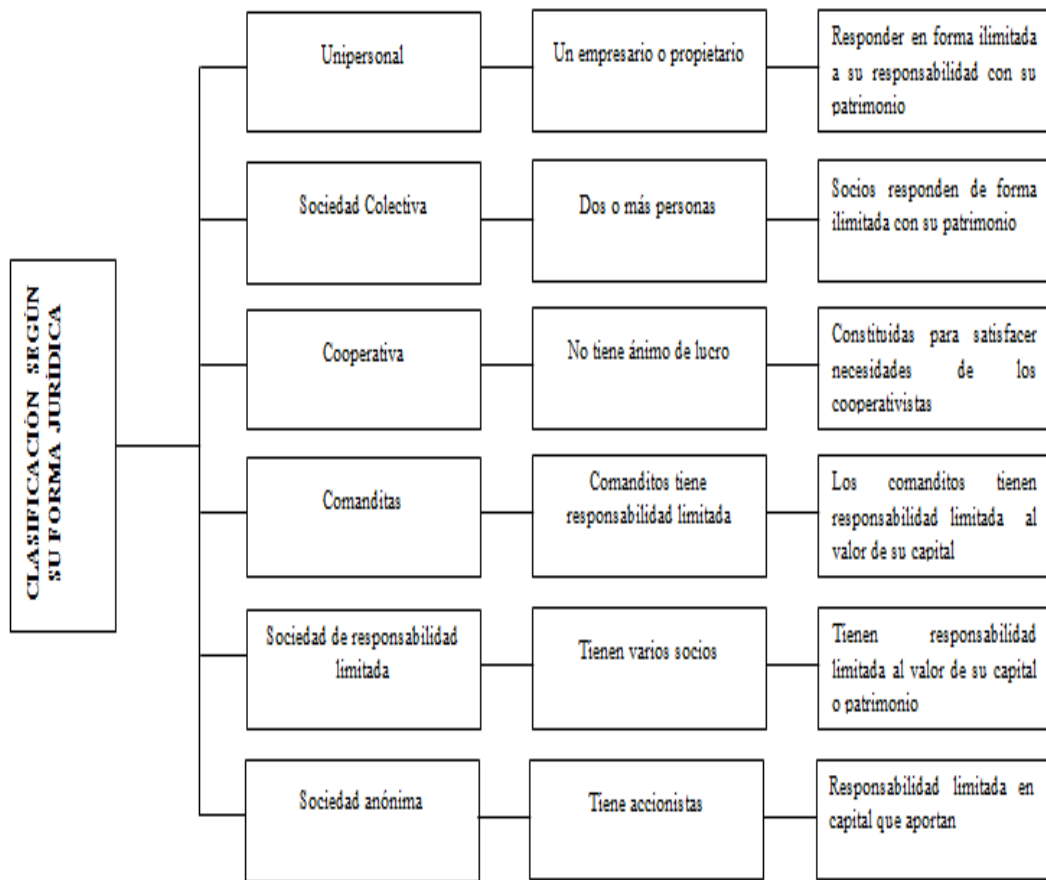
CLASIFICACIÓN SEGÚN SU FORMA JURÍDICA

Unipersonal

Un empresario o propietario

Responder en forma ilimitada a su responsabilidad con su patrimonio

Sociedad Colectiva

Dos o más personas

Socios responden de forma ilimitada con su patrimonio

Cooperativa

No tiene ánimo de lucro

Constituidas para satisfacer necesidades de los cooperativistas

Comanditas

Comanditos tiene responsabilidad limitada

Los comanditos tienen responsabilidad limitada al valor de su capital

Sociedad de responsabilidad limitada

Tienen varios socios

Tienen responsabilidad limitada al valor de su capital o patrimonio

Sociedad anónima

Tiene accionistas

Responsabilidad limitada en capital que aportan